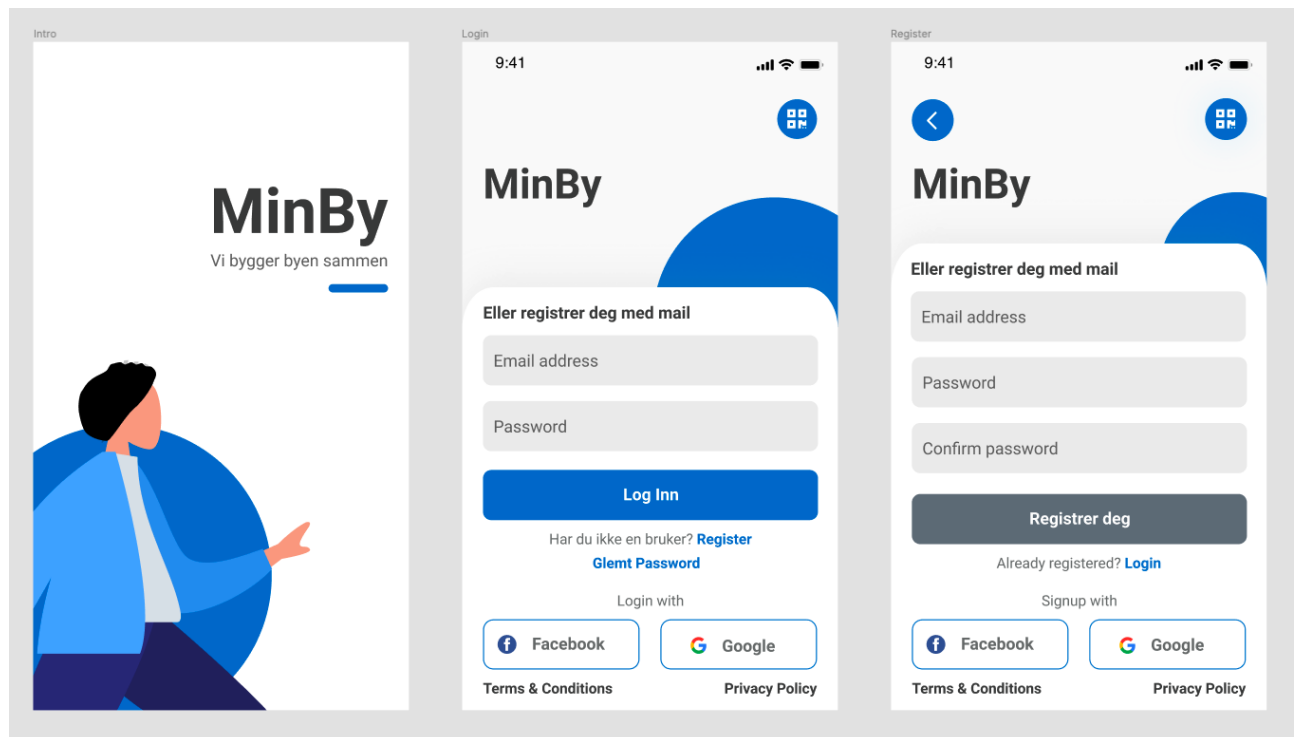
Intro

MinBy
Vi bygger byen sammen

Login

9:41

MinBy

Eller registrer deg med mail

Email address

Password

Log Inn

Har du ikke en bruker? Register
Glemt Password

Login with

Facebook

Google

Terms & Conditions

Privacy Policy

Register

9:41

MinBy

Eller registrer deg med mail

Email address

Password

Confirm password

Registrer deg

Already registered? Login

Signup with

Facebook

Google

Terms & Conditions

Privacy Policy